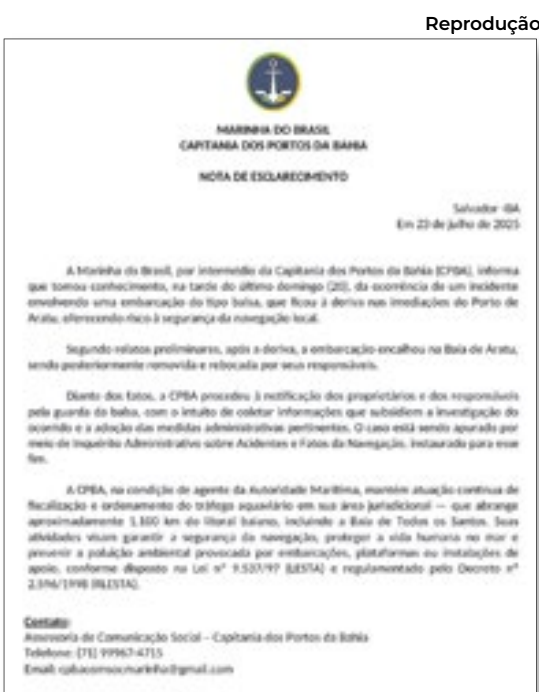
Reprodução

MARINHA DO BRASIL
CAPITANIA DOS PORTOS DA BAHIA

NOTA DE ESCLARECIMENTO

Salvador-BA
Em 23 de julho de 2025

A Marinha do Brasil, por intermédio da Capitania dos Portos da Bahia (CPBA), informa que tomou conhecimento, na tarde do último domingo (20), da ocorrência de um incidente envolvendo uma embarcação do tipo balsa, que ficou à deriva nas imediações do Porto de Aratu, oferecendo risco à segurança da navegação local.

Segundo relatos preliminares, após a deriva, a embarcação encalhou na Baía de Aratu, sendo posteriormente removida e rebocada por seus responsáveis.

Diante dos fatos, a CPBA procedeu à notificação dos proprietários e dos responsáveis pela guarda da balsa, com o intuito de coletar informações que subsidiem a investigação do ocorrido e a adoção das medidas administrativas pertinentes. O caso está sendo apurado por meio de Inquérito Administrativo sobre Acidentes e Fatos da Navegação, instaurado para esse fim.

A CPBA, na condição de agente da Autoridade Marítima, mantém atuação contínua de fiscalização e ordenamento do tráfego aquaviário em sua área jurisdicional — que abrange aproximadamente 1.100 km do litoral baiano, incluindo a Baía de Todos os Santos. Suas atividades visam garantir a segurança da navegação, proteger a vida humana no mar e prevenir a poluição ambiental provocada por embarcações, plataformas ou instalações de apoio, conforme disposto na Lei nº 9.537/97 (LESTA) e regulamentado pelo Decreto nº 2.596/1998 (RLESTA).

Contato:
Assessoria de Comunicação Social – Capitania dos Portos da Bahia
Telefone: (71) 99967-4715
Email: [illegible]@gmail.com